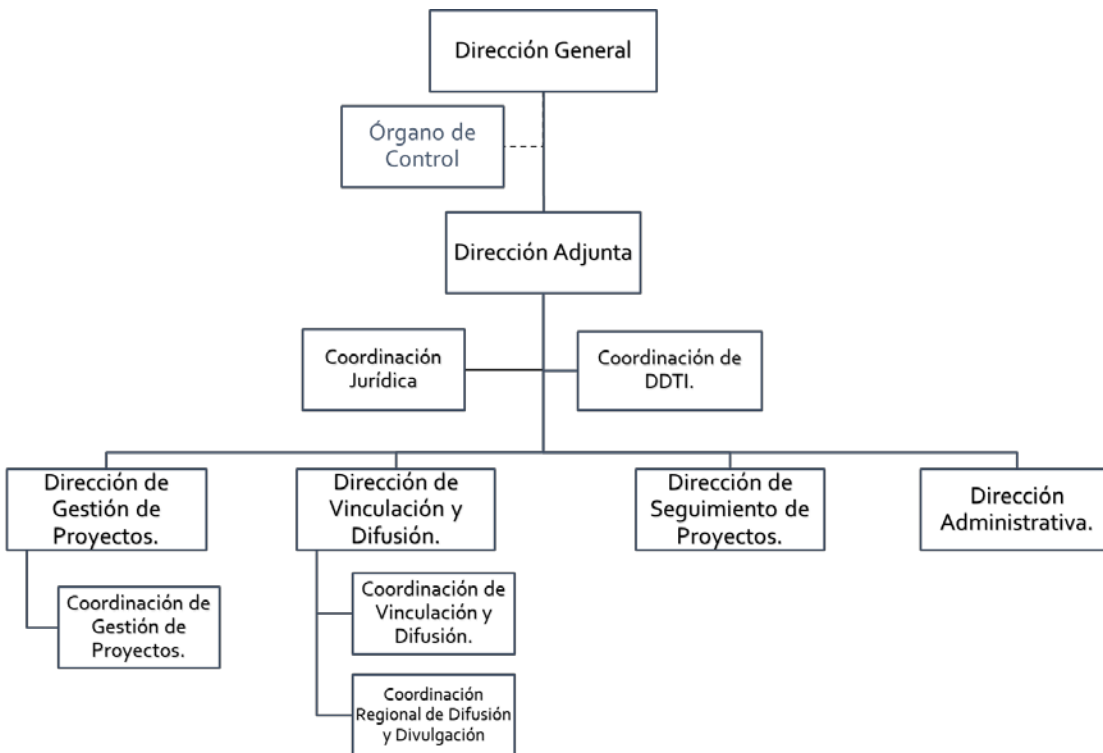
Dirección General

Órgano de Control

Dirección Adjunta

Coordinación Jurídica

Coordinación de DDTI.

Dirección de Gestión de Proyectos.

Coordinación de Gestión de Proyectos.

Dirección de Vinculación y Difusión.

Coordinación de Vinculación y Difusión.

Coordinación Regional de Difusión y Divulgación

Dirección de Seguimiento de Proyectos.

Dirección Administrativa.